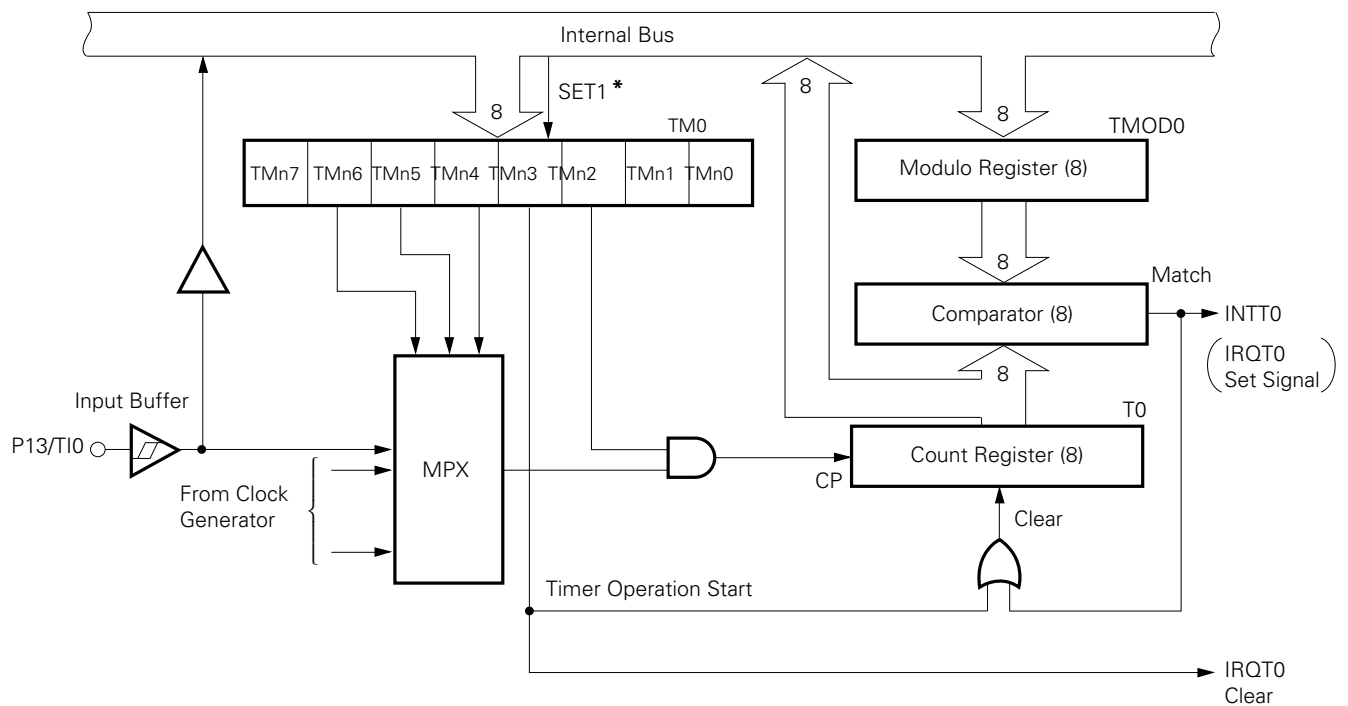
Internal Bus

SET1 *

8

8

8

TM0

TMOD0

| TMn7 | TMn6 | TMn5 | TMn4 | TMn3 | TMn2 | TMn1 | TMn0 |
|---|---|---|---|---|---|---|---|

Modulo Register (8)

8

Match

Comparator (8)

INTT0

(IRQT0 Set Signal)

8

T0

Input Buffer

P13/TI0

MPX

Count Register (8)

CP

From Clock Generator

Clear

Timer Operation Start

IRQT0 Clear